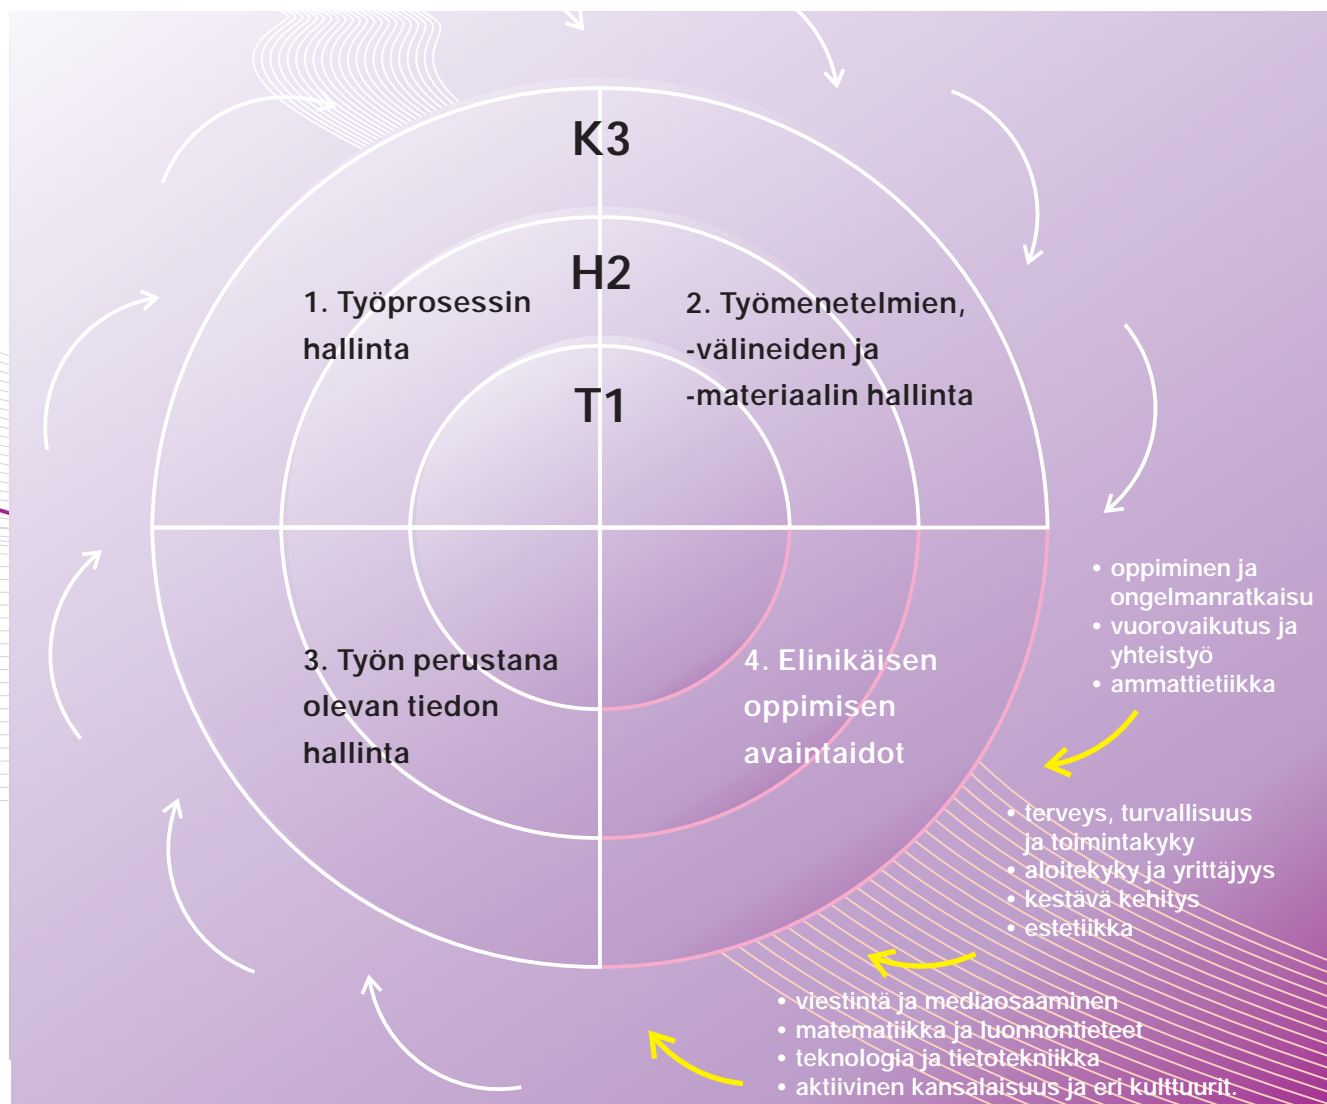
K3

H2

T1

1. Työprosessin hallinta

2. Työmenetelmien, -välineiden ja -materiaalin hallinta

3. Työn perustana olevan tiedon hallinta

4. Elinikäisen oppimisen avaintaidot

• oppiminen ja ongelmanratkaisu
• vuorovaikutus ja yhteistyö
• ammattietiikka

• terveys, turvallisuus ja toimintakyky
• aloitekyky ja yrittäjyys
• kestävä kehitys
• estetiikka

• viestintä ja mediaosaaminen
• matematiikka ja luonnontieteet
• teknologia ja tietotekniikka
• aktiivinen kansalaisuus ja eri kulttuurit.